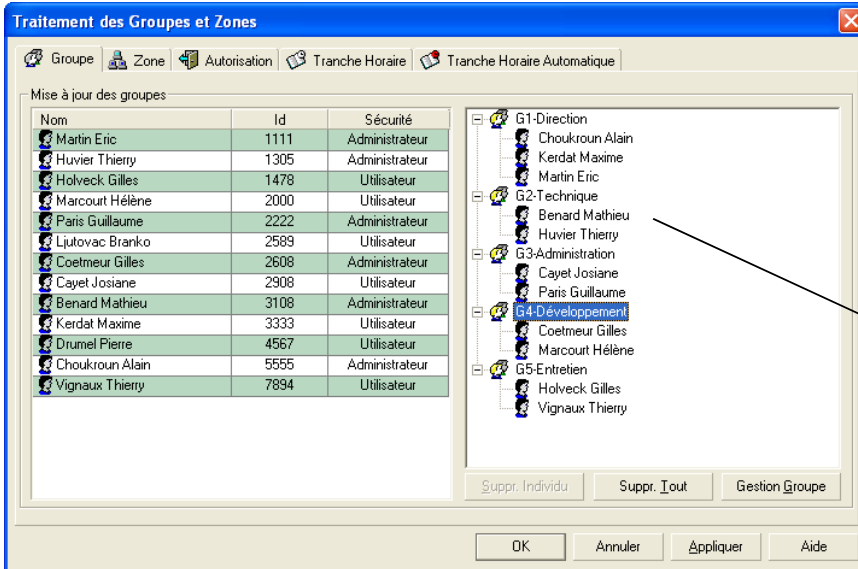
Traitement des Groupes et Zones

Groupe | Zone | Autorisation | Tranche Horaire | Tranche Horaire Automatique

Mise à jour des groupes

| Nom | Id | Sécurité |
|---|---|---|
| Martin Eric | 1111 | Administrateur |
| Huvier Thierry | 1305 | Administrateur |
| Holveck Gilles | 1478 | Utilisateur |
| Marcourt Hélène | 2000 | Utilisateur |
| Paris Guillaume | 2222 | Administrateur |
| Ljutovac Branko | 2589 | Utilisateur |
| Coetmeur Gilles | 2608 | Administrateur |
| Cayet Josiane | 2908 | Utilisateur |
| Benard Mathieu | 3108 | Administrateur |
| Kerdat Maxime | 3333 | Utilisateur |
| Drumel Pierre | 4567 | Utilisateur |
| Choukroun Alain | 5555 | Administrateur |
| Vignaux Thierry | 7894 | Utilisateur |

G1-Direction
Choukroun Alain
Kerdat Maxime
Martin Eric
G2-Technique
Benard Mathieu
Huvier Thierry
G3-Administration
Cayet Josiane
Paris Guillaume
G4-Développement
Coetmeur Gilles
Marcourt Hélène
G5-Entretien
Holveck Gilles
Vignaux Thierry

Suppr. Individu | Suppr. Tout | Gestion Groupe

OK | Annuler | Appliquer | Aide